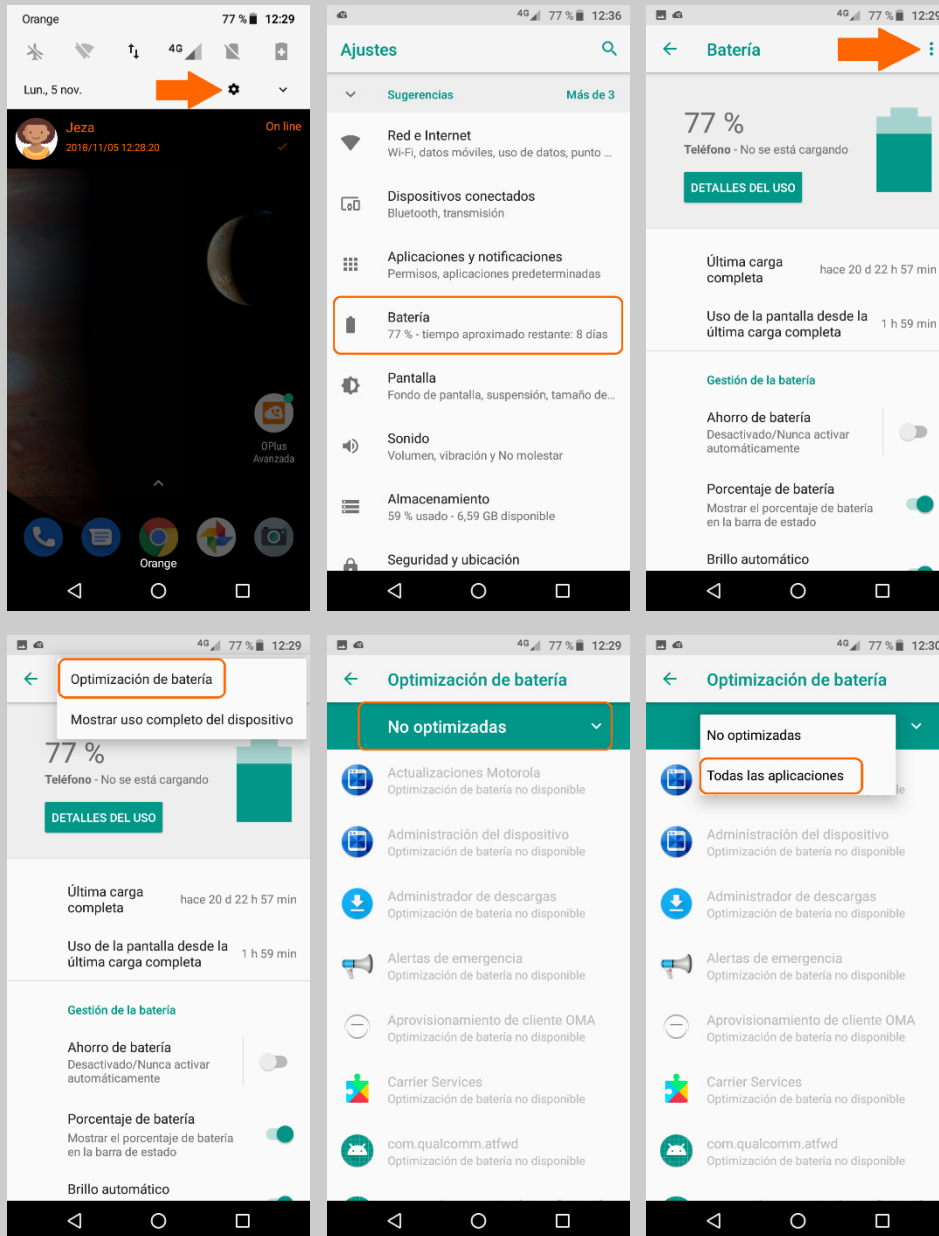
Orange 77 % 12:29

4G

Lun., 5 nov.

Jeza
2018/11/05 12:28:20
On line

OPlus Avanzada

Orange

4G 77 % 12:36

Ajustes

Sugerencias
Más de 3

Red e Internet
Wi-Fi, datos móviles, uso de datos, punto ...

Dispositivos conectados
Bluetooth, transmisión

Aplicaciones y notificaciones
Permisos, aplicaciones predeterminadas

Batería
77 % - tiempo aproximado restante: 8 días

Pantalla
Fondo de pantalla, suspensión, tamaño de...

Sonido
Volumen, vibración y No molestar

Almacenamiento
59 % usado - 6,59 GB disponible

Seguridad y ubicación

4G 77 % 12:29

Batería

77 %
Teléfono - No se está cargando

DETALLES DEL USO

Última carga completa
hace 20 d 22 h 57 min

Uso de la pantalla desde la última carga completa
1 h 59 min

Gestión de la batería

Ahorro de batería
Desactivado/Nunca activar automáticamente

Porcentaje de batería
Mostrar el porcentaje de batería en la barra de estado

Brillo automático

4G 77 % 12:29

Optimización de batería

Mostrar uso completo del dispositivo

77 %
Teléfono - No se está cargando

DETALLES DEL USO

Última carga completa
hace 20 d 22 h 57 min

Uso de la pantalla desde la última carga completa
1 h 59 min

Gestión de la batería

Ahorro de batería
Desactivado/Nunca activar automáticamente

Porcentaje de batería
Mostrar el porcentaje de batería en la barra de estado

Brillo automático

4G 77 % 12:29

Optimización de batería

No optimizadas

Actualizaciones Motorola
Optimización de batería no disponible

Administración del dispositivo
Optimización de batería no disponible

Administrador de descargas
Optimización de batería no disponible

Alertas de emergencia
Optimización de batería no disponible

Aprovisionamiento de cliente OMA
Optimización de batería no disponible

Carrier Services
Optimización de batería no disponible

com.qualcomm.atfwd
Optimización de batería no disponible

4G 77 % 12:30

Optimización de batería

No optimizadas

Todas las aplicaciones

Administración del dispositivo
Optimización de batería no disponible

Administrador de descargas
Optimización de batería no disponible

Alertas de emergencia
Optimización de batería no disponible

Aprovisionamiento de cliente OMA
Optimización de batería no disponible

Carrier Services
Optimización de batería no disponible

com.qualcomm.atfwd
Optimización de batería no disponible